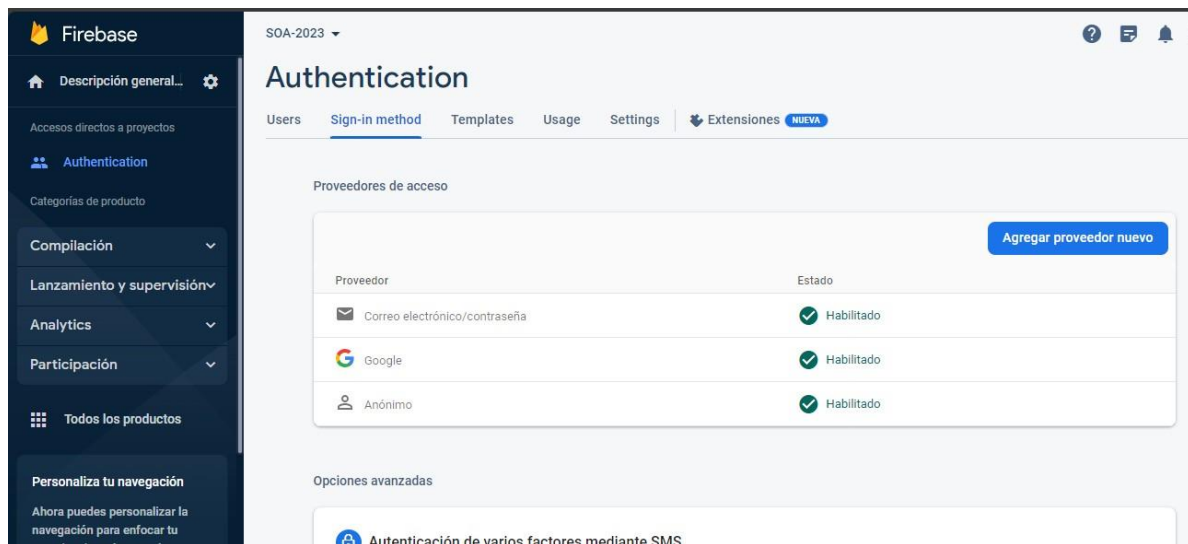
Firebase

Descripción general...

Accesos directos a proyectos

Authentication

Categorías de producto

Compilación

Lanzamiento y supervisión

Analytics

Participación

Todos los productos

Personaliza tu navegación

Ahora puedes personalizar la navegación para enfocar tu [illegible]

SOA-2023

Authentication

Users | Sign-in method | Templates | Usage | Settings | Extensiones NUEVA

Proveedores de acceso

Agregar proveedor nuevo

| Proveedor | Estado |
|---|---|
| Correo electrónico/contraseña | Habilitado |
| Google | Habilitado |
| Anónimo | Habilitado |

Opciones avanzadas

Autenticación de varios factores mediante SMS